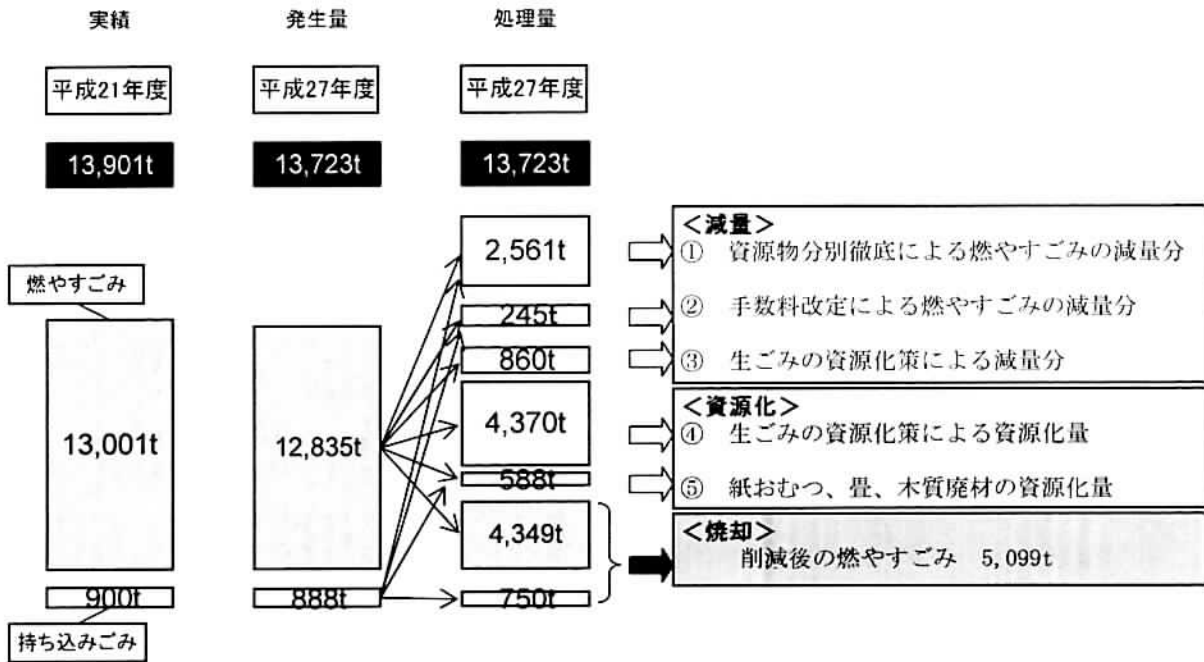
実績

発生量

処理量

平成21年度

平成27年度

平成27年度

13,901t

13,723t

13,723t

燃やすごみ

13,001t

12,835t

900t

888t

持ち込みごみ

2,561t

245t

860t

4,370t

588t

4,349t

750t

<減量>
① 資源物分別徹底による燃やすごみの減量分

② 手数料改定による燃やすごみの減量分

③ 生ごみの資源化策による減量分

<資源化>
④ 生ごみの資源化策による資源化量

⑤ 紙おむつ、畳、木質廃材の資源化量

<焼却>
削減後の燃やすごみ 5,099t